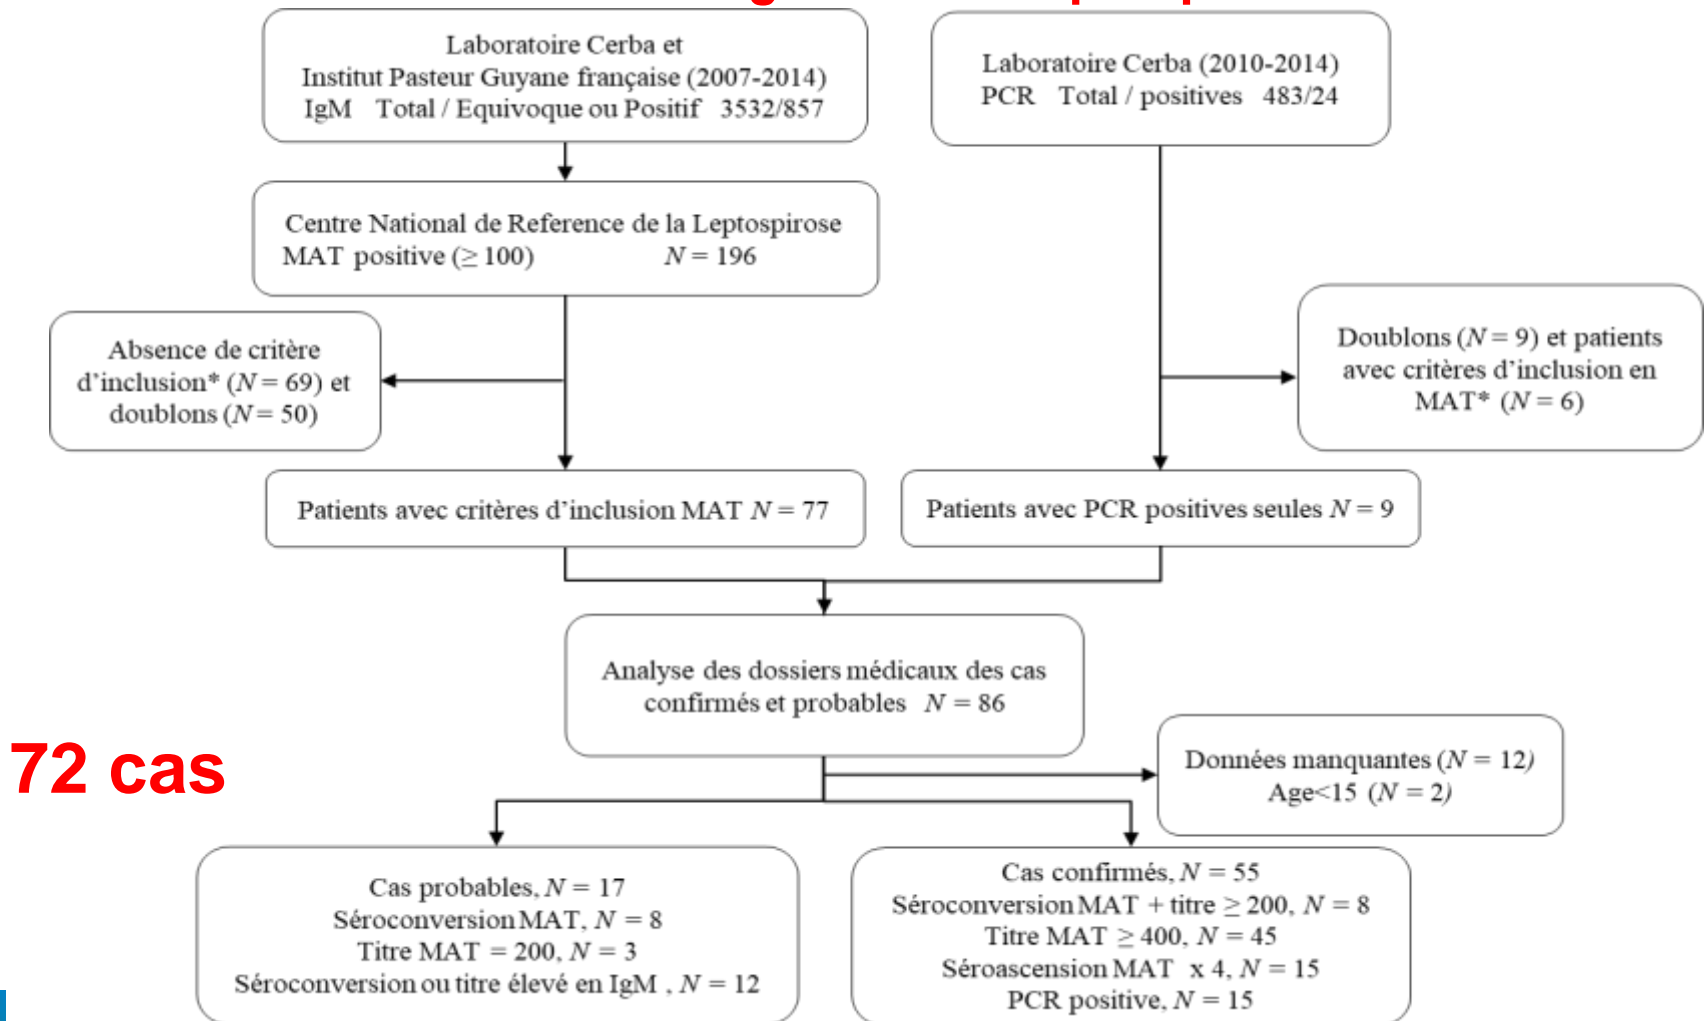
Laboratoire Cerba et Institut Pasteur Guyane française (2007-2014) IgM Total / Equivoque ou Positif 3532/857

Laboratoire Cerba (2010-2014) PCR Total / positives 483/24

Centre National de Reference de la Leptospirose MAT positive ($\geq 100$) $N = 196$

Absence de critère d'inclusion* ($N = 69$) et doublons ($N = 50$)

Doublons ($N = 9$) et patients avec critères d'inclusion en MAT* ($N = 6$)

Patients avec critères d'inclusion MAT $N = 77$

Patients avec PCR positives seules $N = 9$

Analyse des dossiers médicaux des cas confirmés et probables $N = 86$

72 cas

Données manquantes ($N = 12$) Age<15 ($N = 2$)

Cas probables, $N = 17$
Séroconversion MAT, $N = 8$
Titre MAT = 200, $N = 3$
Séroconversion ou titre élevé en IgM , $N = 12$

Cas confirmés, $N = 55$
Séroconversion MAT + titre $\geq 200$, $N = 8$
Titre MAT $\geq 400$, $N = 45$
Séroascension MAT x 4, $N = 15$
PCR positive, $N = 15$